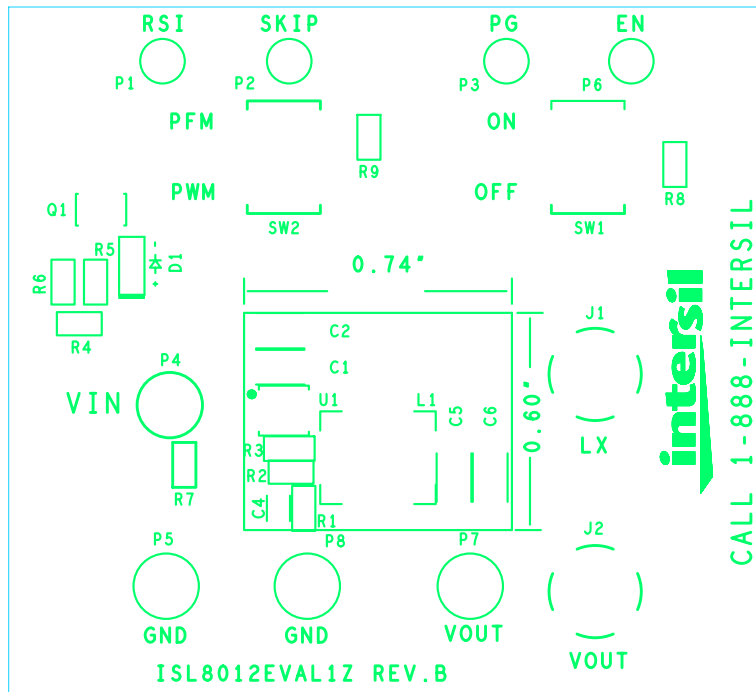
RSI
SKIP
PG
EN
P1
P2
P3
P6
PFM
ON
R9
R8
PWM
OFF
SW2
SW1
Q1
R5
D1
R6
0.74"
R4
C2
J1
P4
C1
VIN
U1
L1
C5
C6
0.60"
LX
R3
R2
R7
C4
R1
J2
P5
P8
P7
GND
GND
VOUT
VOUT
ISL8012EVAL1Z REV.B
intersil
CALL 1-888-INTERSIL